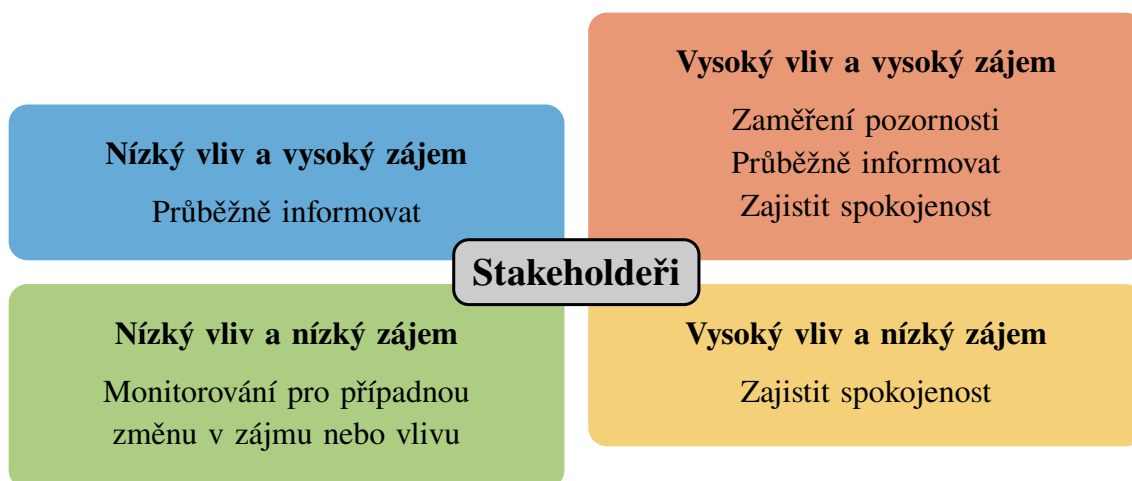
Vysoký vliv a vysoký zájem

Zaměření pozornosti
Průběžně informovat
Zajistit spokojenost

Nízký vliv a vysoký zájem

Průběžně informovat

Stakeholdeři

Nízký vliv a nízký zájem

Monitorování pro případnou změnu v zájmu nebo vlivu

Vysoký vliv a nízký zájem

Zajistit spokojenost